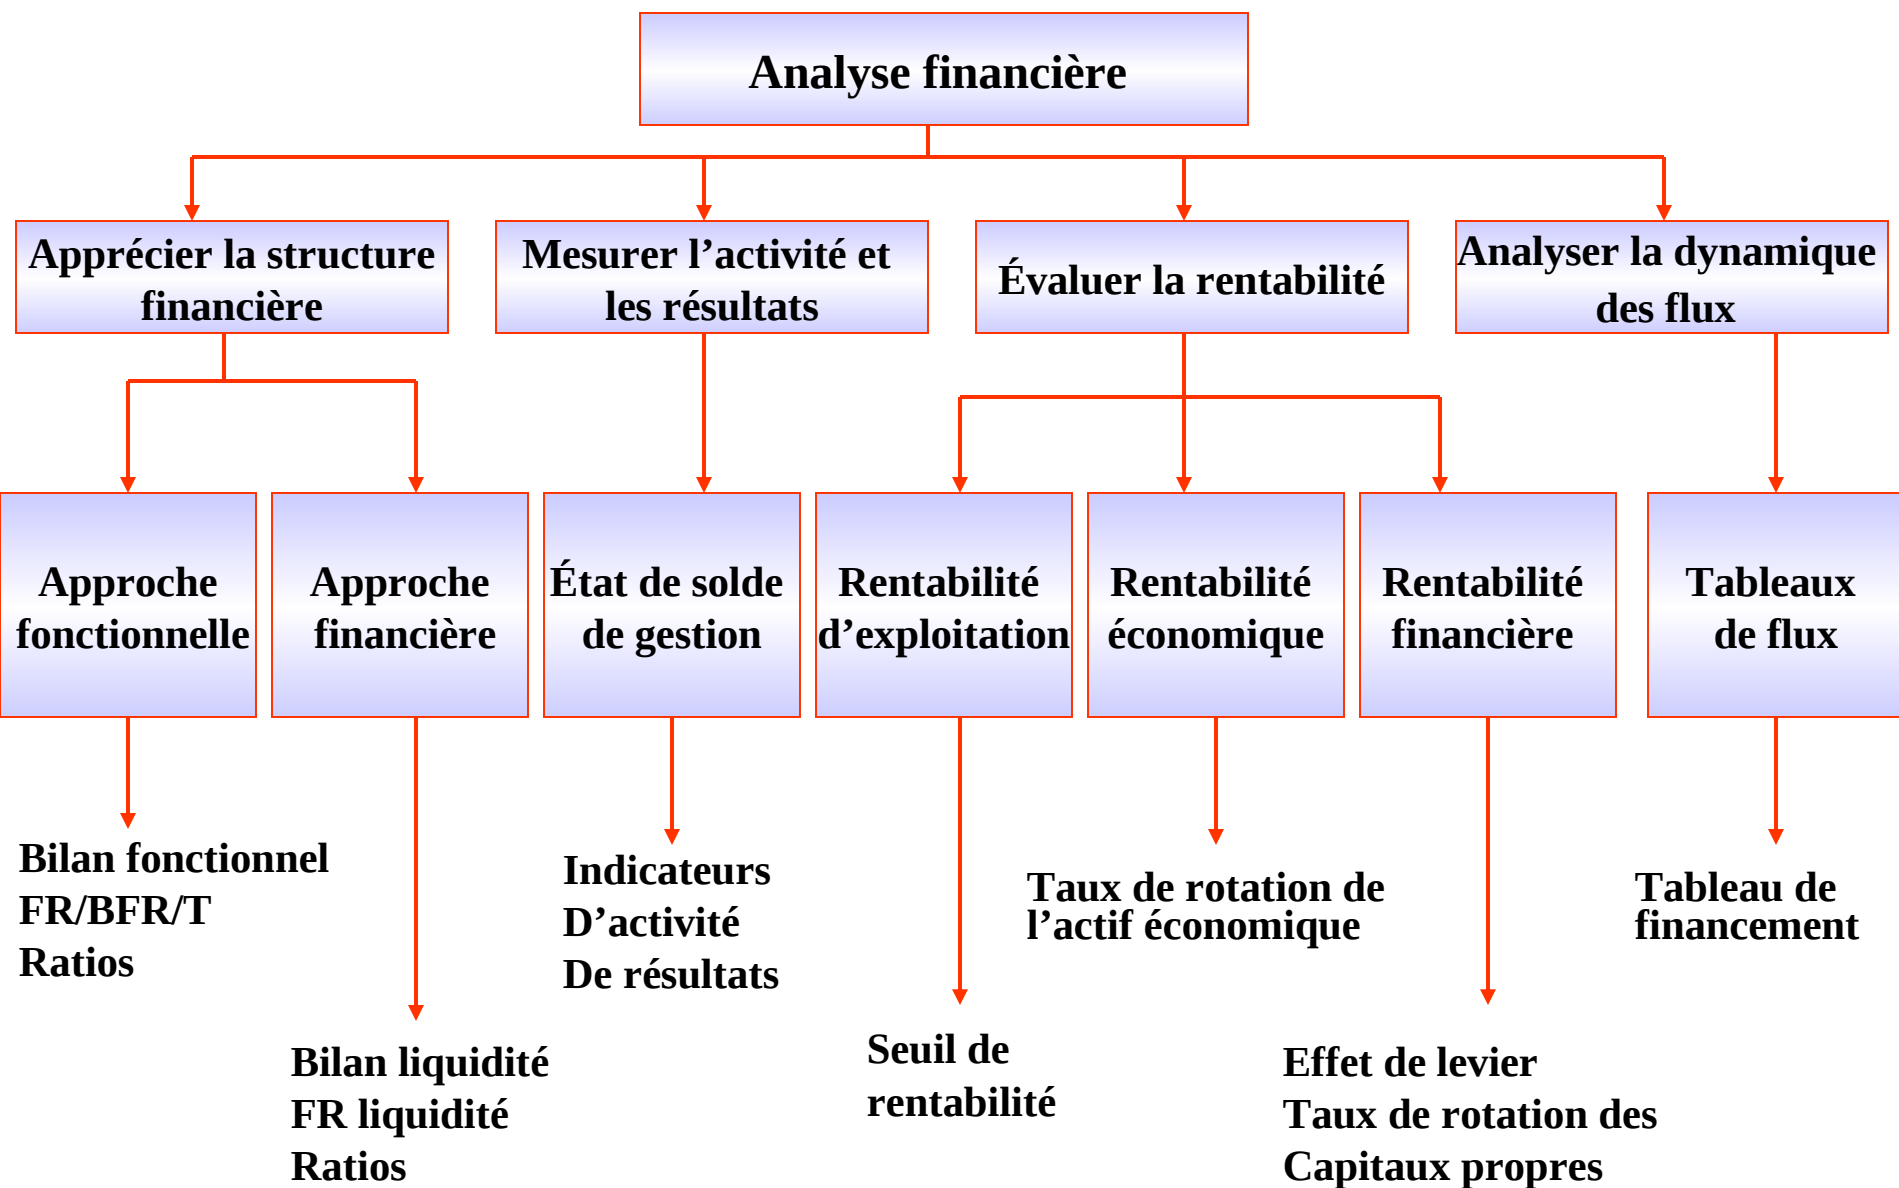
Analyse financière

Apprécier la structure financière

Mesurer l’activité et les résultats

Évaluer la rentabilité

Analyser la dynamique des flux

Approche fonctionnelle

Approche financière

État de solde de gestion

Rentabilité d’exploitation

Rentabilité économique

Rentabilité financière

Tableaux de flux

Bilan fonctionnel
FR/BFR/T
Ratios

Indicateurs
D’activité
De résultats

Taux de rotation de l’actif économique

Tableau de financement

Bilan liquidité
FR liquidité
Ratios

Seuil de rentabilité

Effet de levier
Taux de rotation des
Capitaux propres